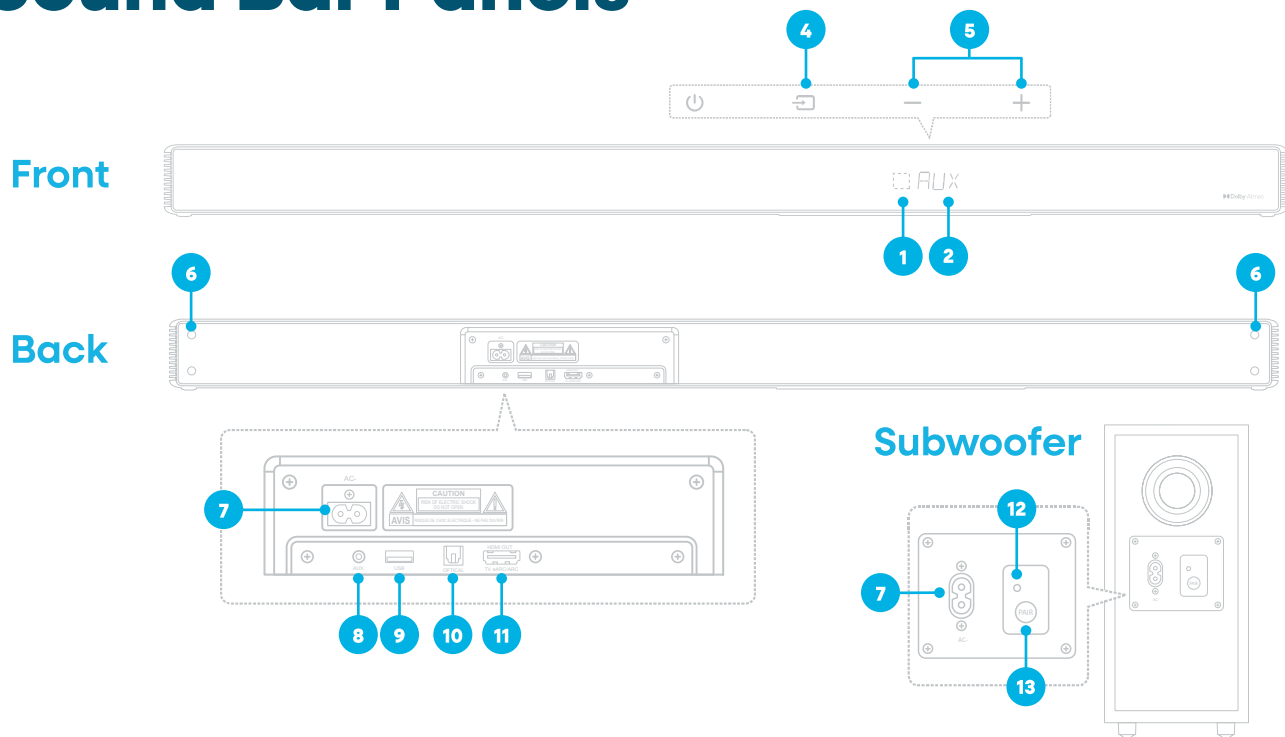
Sound Bar Panels

4
5
Front
AUX
Dolby Atmos
1
2
6
6
Back
Subwoofer
AC~
7
CAUTION
RISK OF ELECTRIC SHOCK DO NOT OPEN
AVIS
RISQUE DE CHOC ÉLECTRIQUE - NE PAS OUVRIR
AUX
USB
OPTICAL
HDMI OUT
TV-eARC/ARC
8
9
10
11
12
7
PAIR
AC~
13